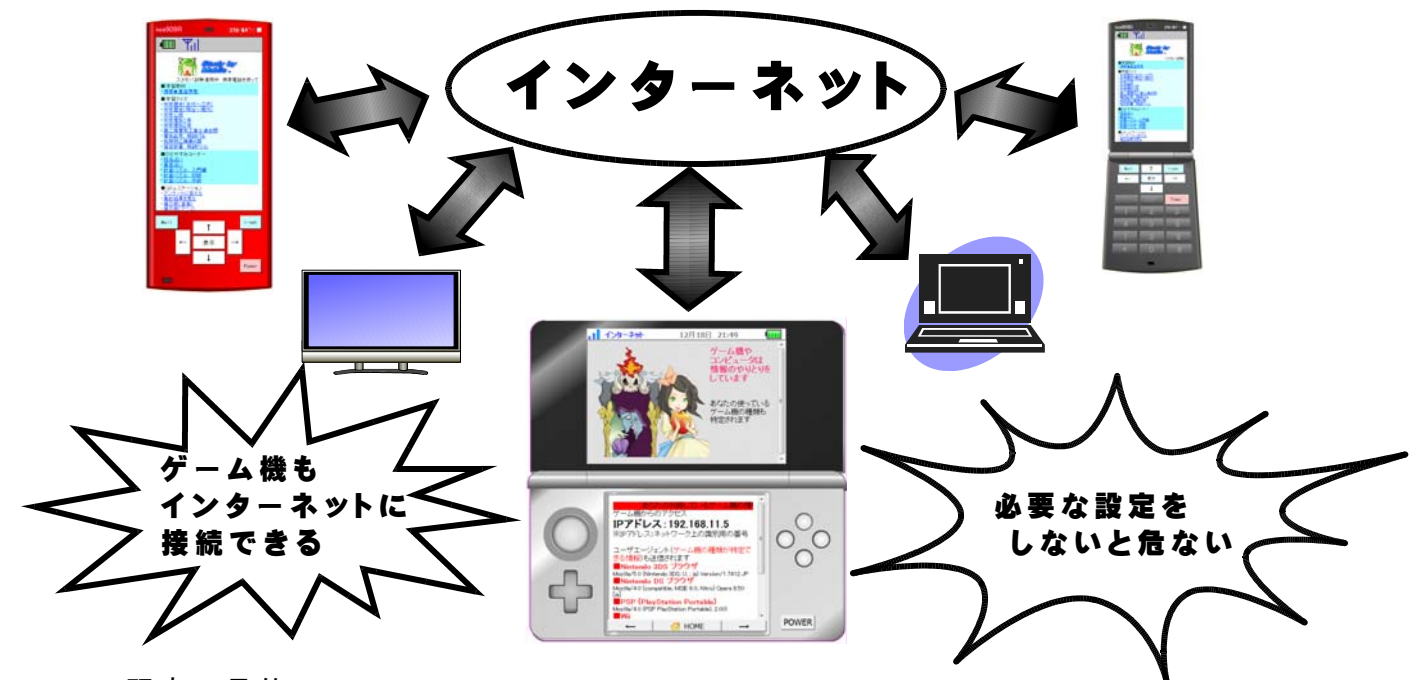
インターネット

インターネット　12月18日　21:49

ゲーム機やコンピュータは情報のやりとりをしています

あなたの使っているゲーム機の種類も特定されます

ゲーム機からのアクセス
IPアドレス：192.168.11.5
※IPアドレス：ネットワーク上の識別用の番号

ユーザエージェント（ゲーム機の種類が特定できる情報）も送信されます
■Nintendo 3DS ブラウザ
Mozilla/5.0 (Nintendo 3DS; U; ; ja) Version/1.7412.JP
■Nintendo DS ブラウザ
Mozilla/4.0 (compatible; MSIE 6.0; Nitro) Opera 8.50 [ja]
■PSP (PlayStation Portable)
Mozilla/4.0 (PSP (PlayStation Portable); 2.00)
■Wii

HOME

POWER

ゲーム機もインターネットに接続できる

必要な設定をしないと危ない